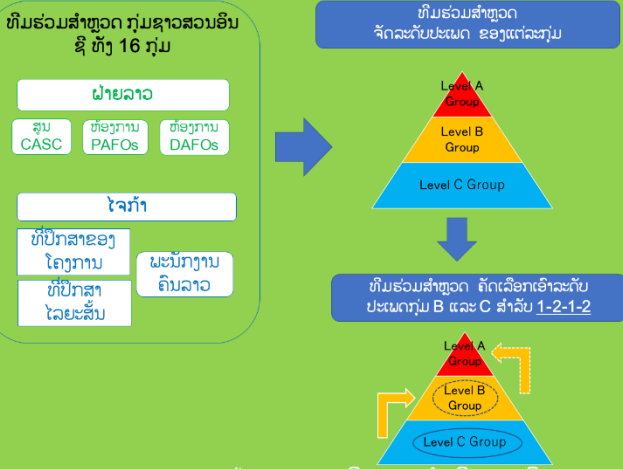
ທີມຮ່ວມສຳຫຼວດ ກຸ່ມຊາວສວນອີນ ຊີ ທັງ 16 ກຸ່ມ

ຝ່າຍລາວ

ສູນ CASC

ຫ້ອງການ PAFOs

ຫ້ອງການ DAFOs

ໄຈກາ

ທີ່ປຶກສາຂອງ ໂຄງການ

ທີ່ປຶກສາ ໄລຍະສັ້ນ

ພະນັກງານ ຄົນລາວ

ທີມຮ່ວມສຳຫຼວດ ຈັດລະດັບປະເພດ ຂອງແຕ່ລະກຸ່ມ

Level A Group

Level B Group

Level C Group

ທີມຮ່ວມສຳຫຼວດ ຄັດເລືອກເອົາລະດັບ ປະເພດກຸ່ມ B ແລະ C ສຳລັບ 1-2-1-2

Level A Group

Level B Group

Level C Group